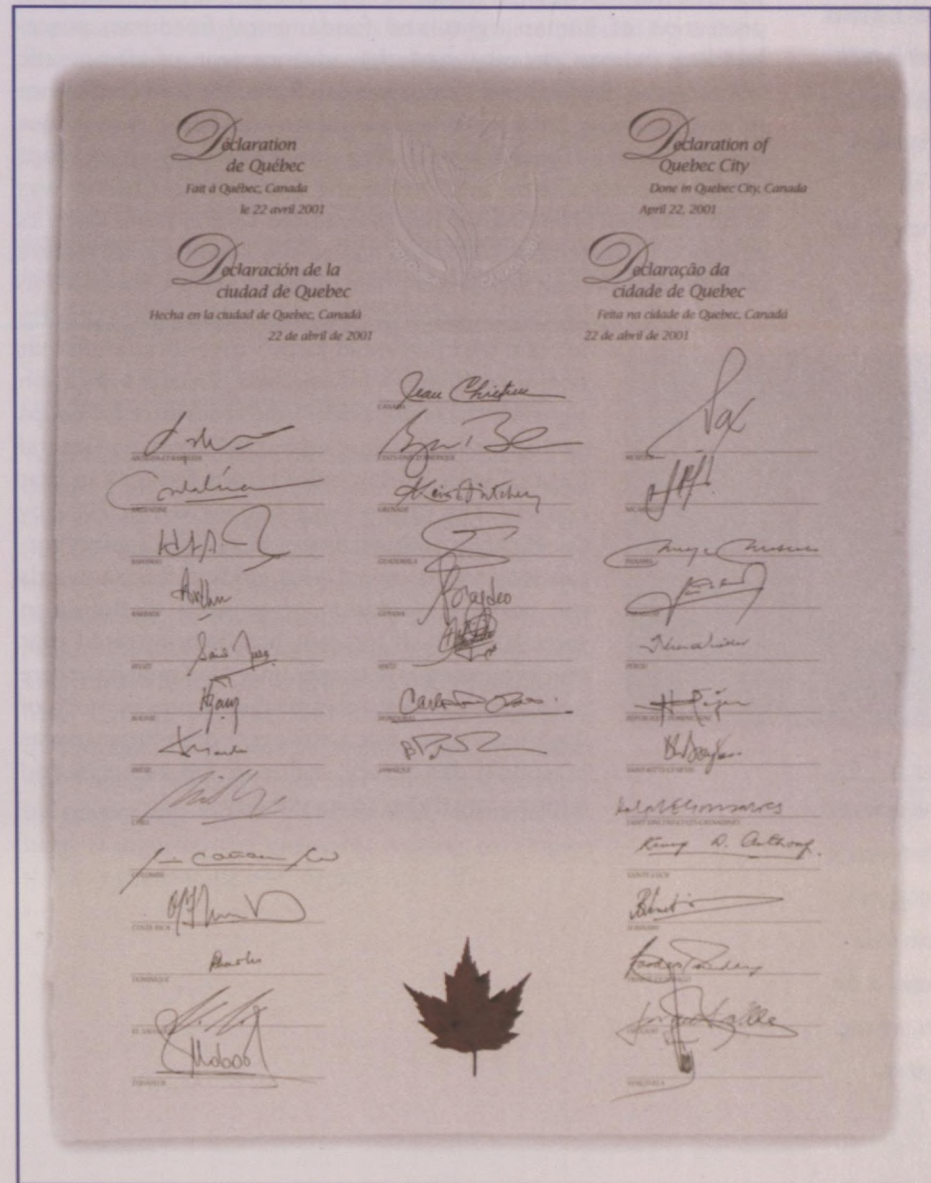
Declaration de Québec
Fait à Québec, Canada
le 22 avril 2001

Declaration of Quebec City
Done in Quebec City, Canada
April 22, 2001

Declaración de la ciudad de Quebec
Hecha en la ciudad de Quebec, Canadá
22 de abril de 2001

Declaração da cidade de Quebec
Feita na cidade de Quebec, Canadá
22 de abril de 2001

Jean Chrétien
CANADA

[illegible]
ANTIGUA ET BARBUDA

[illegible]
ARGENTINE

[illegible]
BAHAMAS

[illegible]
BARBADE

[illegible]
BELIZE

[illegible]
BOLIVIE

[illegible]
BRÉSIL

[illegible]
CHILI

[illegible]
COLOMBIE

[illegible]
COSTA RICA

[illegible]
DOMINIQUE

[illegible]
EL SALVADOR

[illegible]
ÉQUATEUR

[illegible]
ÉTATS-UNIS D'AMÉRIQUE

Keith Mitchell
GRENADE

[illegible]
GUATEMALA

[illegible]
GUYANA

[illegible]
HAÏTI

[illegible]
HONDURAS

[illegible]
JAMAÏQUE

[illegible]
MEXIQUE

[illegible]
NICARAGUA

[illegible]
PANAMA

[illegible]
PARAGUAY

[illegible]
PÉROU

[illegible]
RÉPUBLIQUE DOMINICAINE

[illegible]
SAINT-KITTS-ET-NEVIS

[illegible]
SAINT-VINCENT-ET-LES-GRENADINES

Kenny D. Anthony
SAINTE-LUCIE

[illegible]
SURINAME

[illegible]
TRINITÉ-ET-TOBAGO

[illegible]
URUGUAY

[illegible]
VENEZUELA